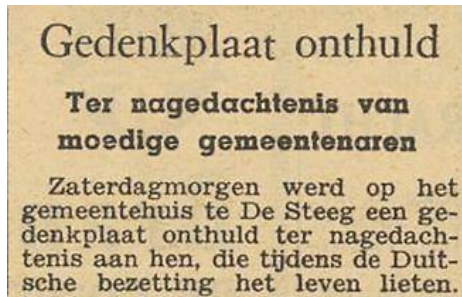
Gedenkplaat onthuld

Ter nagedachtenis van moedige gemeentenaren

Zaterdagmorgen werd op het gemeentehuis te De Steeg een gedenkplaat onthuld ter nagedachtenis aan hen, die tijdens de Duitsche bezetting het leven lieten.